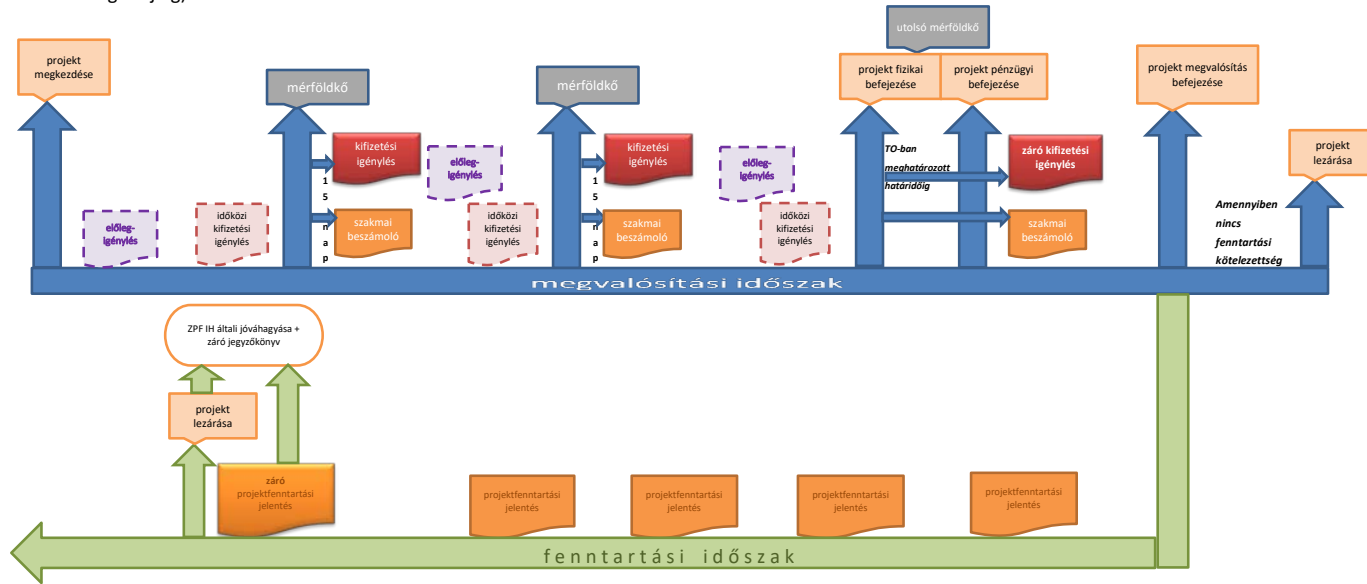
projekt megkezdése

mérföldkő

mérföldkő

utolsó mérföldkő

projekt fizikai befejezése

projekt pénzügyi befejezése

projekt megvalósítás befejezése

projekt lezárása

kifizetési igénylés

előleg-igénylés

kifizetési igénylés

előleg-igénylés

TO-ban meghatározott határidőig

záró kifizetési igénylés

15 nap

15 nap

előleg-igénylés

időközi kifizetési igénylés

szakmai beszámoló

időközi kifizetési igénylés

szakmai beszámoló

időközi kifizetési igénylés

szakmai beszámoló

Amennyiben nincs fenntartási kötelezettség

megvalósítási időszak

ZPF IH általi jóváhagyása + záró jegyzőkönyv

projekt lezárása

záró projektfenntartási jelentés

projektfenntartási jelentés

projektfenntartási jelentés

projektfenntartási jelentés

projektfenntartási jelentés

fenntartási időszak